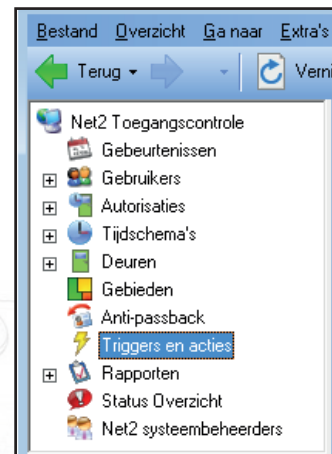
Bestand Overzicht Ga naar Extra's

Terug

Verni

Net2 Toegangscontrole
Gebeurtenissen
Gebruikers
Autorisaties
Tijdschema's
Deuren
Gebieden
Anti-passback
Triggers en acties
Rapporten
Status Overzicht
Net2 systeembeheerders